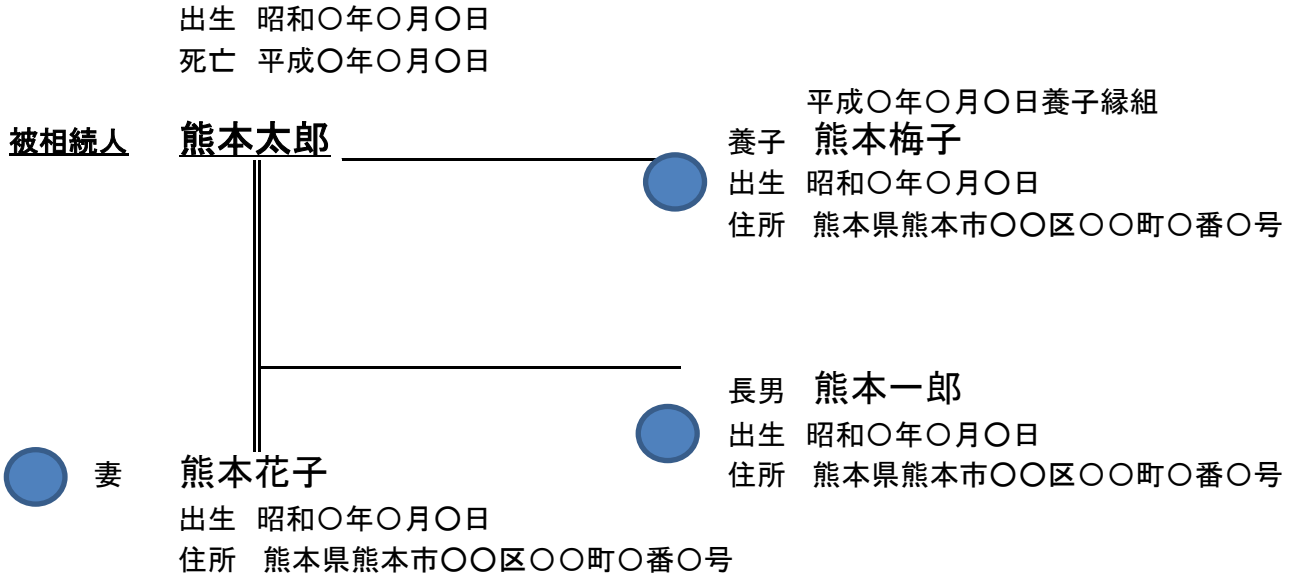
出生　昭和〇年〇月〇日
死亡　平成〇年〇月〇日

平成〇年〇月〇日養子縁組

被相続人　熊本太郎

養子　熊本梅子
出生　昭和〇年〇月〇日
住所　熊本県熊本市〇〇区〇〇町〇番〇号

長男　熊本一郎
出生　昭和〇年〇月〇日
住所　熊本県熊本市〇〇区〇〇町〇番〇号

妻　熊本花子
出生　昭和〇年〇月〇日
住所　熊本県熊本市〇〇区〇〇町〇番〇号